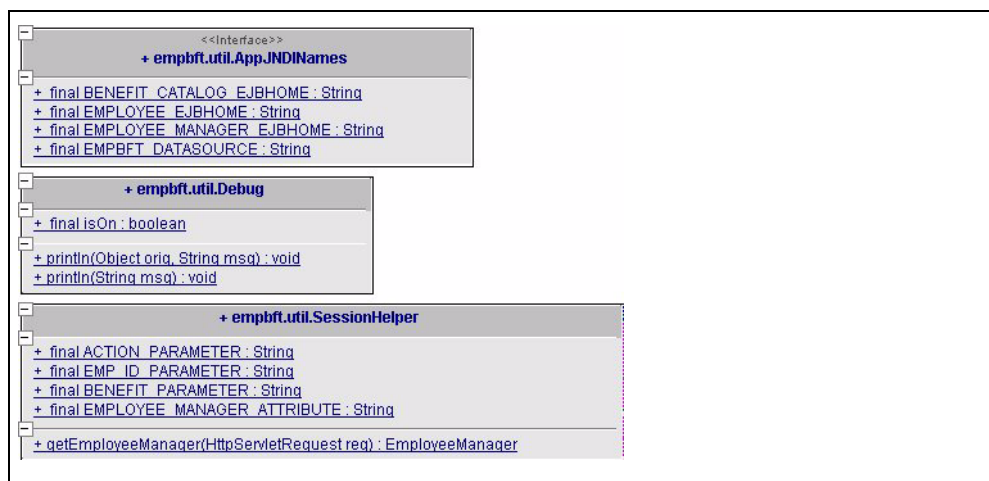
<<Interface>>
+ empbft.util.AppJNDINames

+ final BENEFIT_CATALOG_EJBHOME : String
+ final EMPLOYEE_EJBHOME : String
+ final EMPLOYEE_MANAGER_EJBHOME : String
+ final EMPBFT_DATASOURCE : String

+ empbft.util.Debug

+ final isOn : boolean

+ println(Object orig, String msg) : void
+ println(String msg) : void

+ empbft.util.SessionHelper

+ final ACTION_PARAMETER : String
+ final EMP_ID_PARAMETER : String
+ final BENEFIT_PARAMETER : String
+ final EMPLOYEE_MANAGER_ATTRIBUTE : String

+ getEmployeeManager(HttpServletRequest req) : EmployeeManager